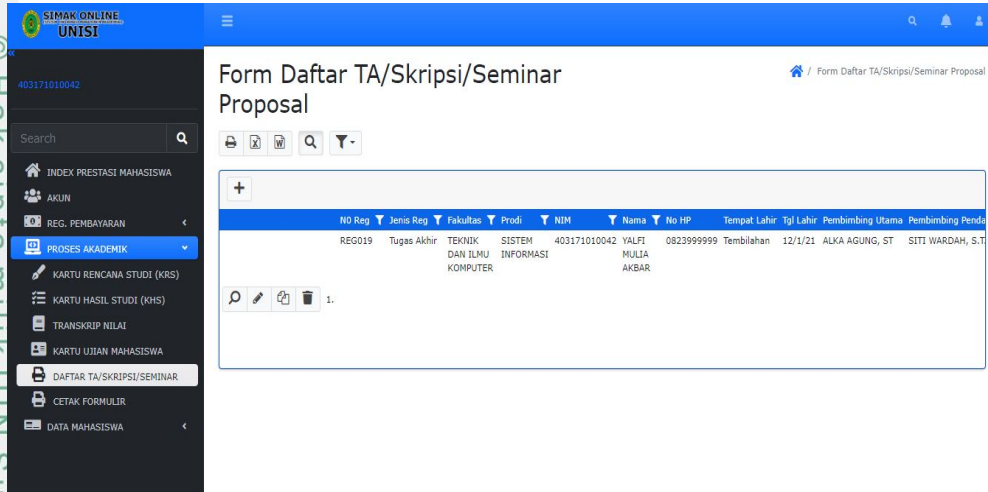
SIMAK ONLINE
UNISI

403171010042

Search

INDEX PRESTASI MAHASISWA
AKUN
REG. PEMBAYARAN
PROSES AKADEMIK
KARTU RENCANA STUDI (KRS)
KARTU HASIL STUDI (KHS)
TRANSKRIP NILAI
KARTU UJIAN MAHASISWA
DAFTAR TA/SKRIPSI/SEMINAR
CETAK FORMULIR
DATA MAHASISWA

Form Daftar TA/Skripsi/Seminar Proposal

/ Form Daftar TA/Skripsi/Seminar Proposal

+

| NO Reg | Jenis Reg | Fakultas | Prodi | NIM | Nama | No HP | Tempat Lahir | Tgl Lahir | Pembimbing Utama | Pembimbing Penda |
|---|---|---|---|---|---|---|---|---|---|---|
| REG019 | Tugas Akhir | TEKNIK DAN ILMU KOMPUTER | SISTEM INFORMASI | 403171010042 | YALFI MULIA AKBAR | 0823999999 | Tembilahan | 12/1/21 | ALKA AGUNG, ST | SITI WARDAH, S.T. |

1.